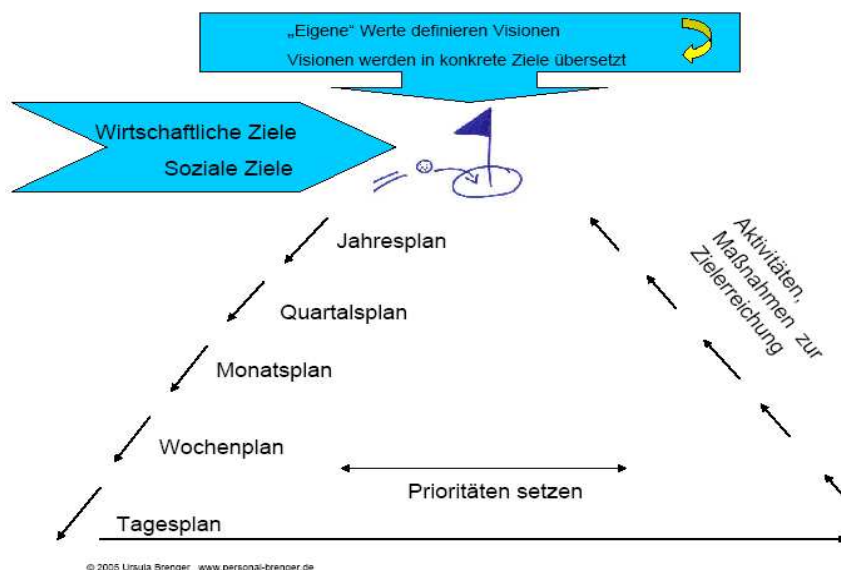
„Eigene" Werte definieren Visionen
Visionen werden in konkrete Ziele übersetzt

Wirtschaftliche Ziele
Soziale Ziele

Jahresplan

Quartalsplan

Monatsplan

Wochenplan

Aktivitäten, Maßnahmen zur Zielerreichung

Prioritäten setzen

Tagesplan

© 2005 Ursula Brenger www.personal-brenger.de